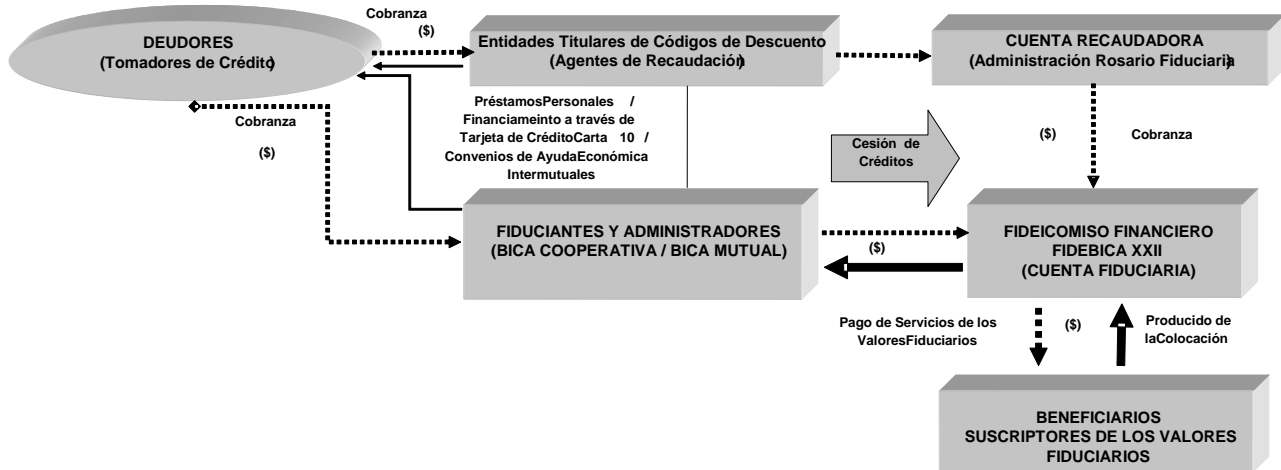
DEUDORES
(Tomadores de Crédito)

Cobranza
($)

Entidades Titulares de Códigos de Descuento
(Agentes de Recaudación)

CUENTA RECAUDADORA
(Administración Rosario Fiduciaria)

PréstamosPersonales /
Financiameinto a través de
Tarjeta de CréditoCarta 10 /
Convenios de AyudaEconómica
Intermutuales

Cobranza

($)

Cesión de
Créditos

($)

Cobranza

FIDUCIANTES Y ADMINISTRADORES
(BICA COOPERATIVA / BICA MUTUAL)

($)

FIDEICOMISO FINANCIERO
FIDEBICA XXII
(CUENTA FIDUCIARIA)

Pago de Servicios de los
ValoresFiduciarios

($)

Producido de
laColocación

BENEFICIARIOS
SUSCRIPTORES DE LOS VALORES
FIDUCIARIOS